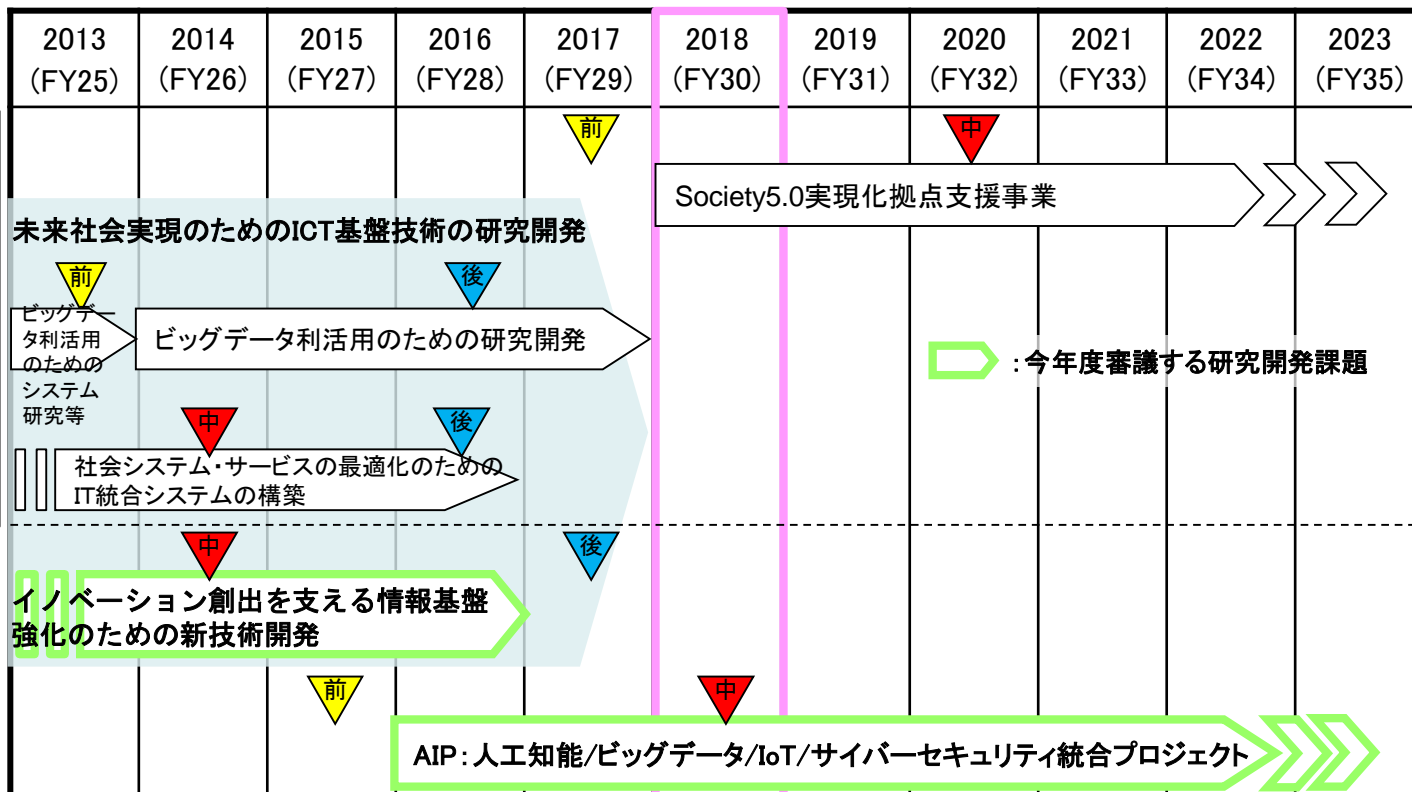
| 2013 (FY25) | 2014 (FY26) | 2015 (FY27) | 2016 (FY28) | 2017 (FY29) | 2018 (FY30) | 2019 (FY31) | 2020 (FY32) | 2021 (FY33) | 2022 (FY34) | 2023 (FY35) |
|---|---|---|---|---|---|---|---|---|---|---|

前

中

Society5.0実現化拠点支援事業

未来社会実現のためのICT基盤技術の研究開発

前

後

ビッグデータ利活用のためのシステム研究等

ビッグデータ利活用のための研究開発

:今年度審議する研究開発課題

中

後

社会システム・サービスの最適化のためのIT統合システムの構築

中

後

イノベーション創出を支える情報基盤強化のための新技術開発

前

中

AIP:人工知能/ビッグデータ/IoT/サイバーセキュリティ統合プロジェクト